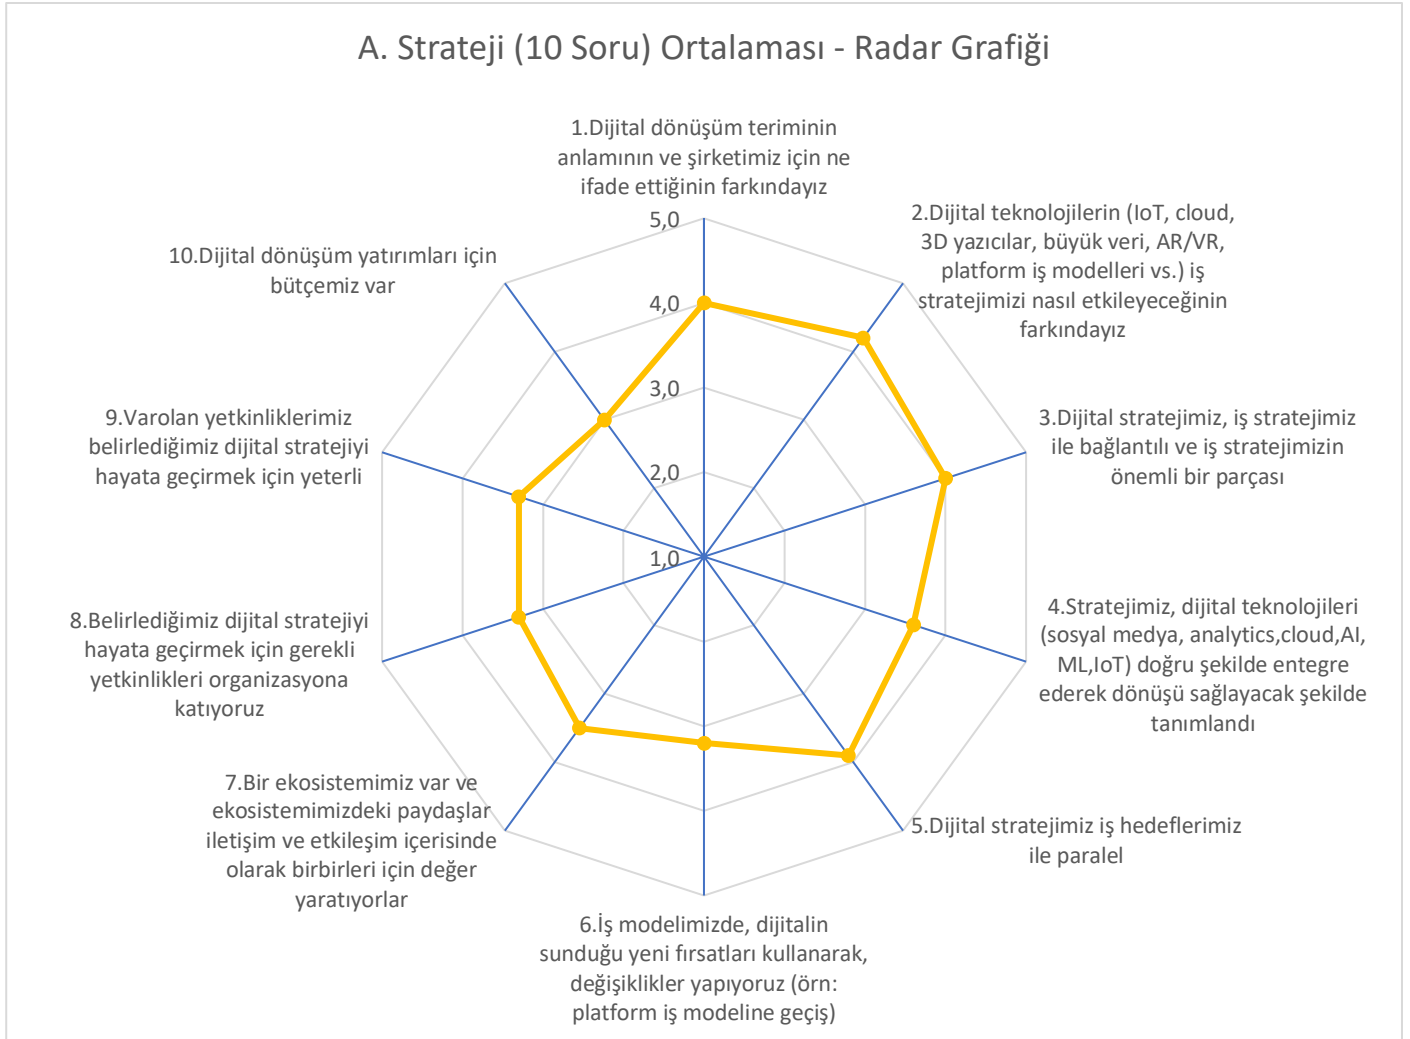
A. Strateji (10 Soru) Ortalaması - Radar Grafiği

1.Dijital dönüşüm teriminin anlamının ve şirketimiz için ne ifade ettiğinin farkındayız

5,0

4,0

3,0

2,0

1,0

2.Dijital teknolojilerin (IoT, cloud, 3D yazıcılar, büyük veri, AR/VR, platform iş modelleri vs.) iş stratejimizi nasıl etkileyeceğinin farkındayız

3.Dijital stratejimiz, iş stratejimiz ile bağlantılı ve iş stratejimizin önemli bir parçası

4.Stratejimiz, dijital teknolojileri (sosyal medya, analytics,cloud,AI, ML,IoT) doğru şekilde entegre ederek dönüşü sağlayacak şekilde tanımlandı

5.Dijital stratejimiz iş hedeflerimiz ile paralel

6.İş modelimizde, dijitalin sunduğu yeni fırsatları kullanarak, değişiklikler yapıyoruz (örn: platform iş modeline geçiş)

7.Bir ekosistemimiz var ve ekosistemimizdeki paydaşlar iletişim ve etkileşim içerisinde olarak birbirleri için değer yaratıyorlar

8.Belirlediğimiz dijital stratejiyi hayata geçirmek için gerekli yetkinlikleri organizasyona katıyoruz

9.Varolan yetkinliklerimiz belirlediğimiz dijital stratejiyi hayata geçirmek için yeterli

10.Dijital dönüşüm yatırımları için bütçemiz var